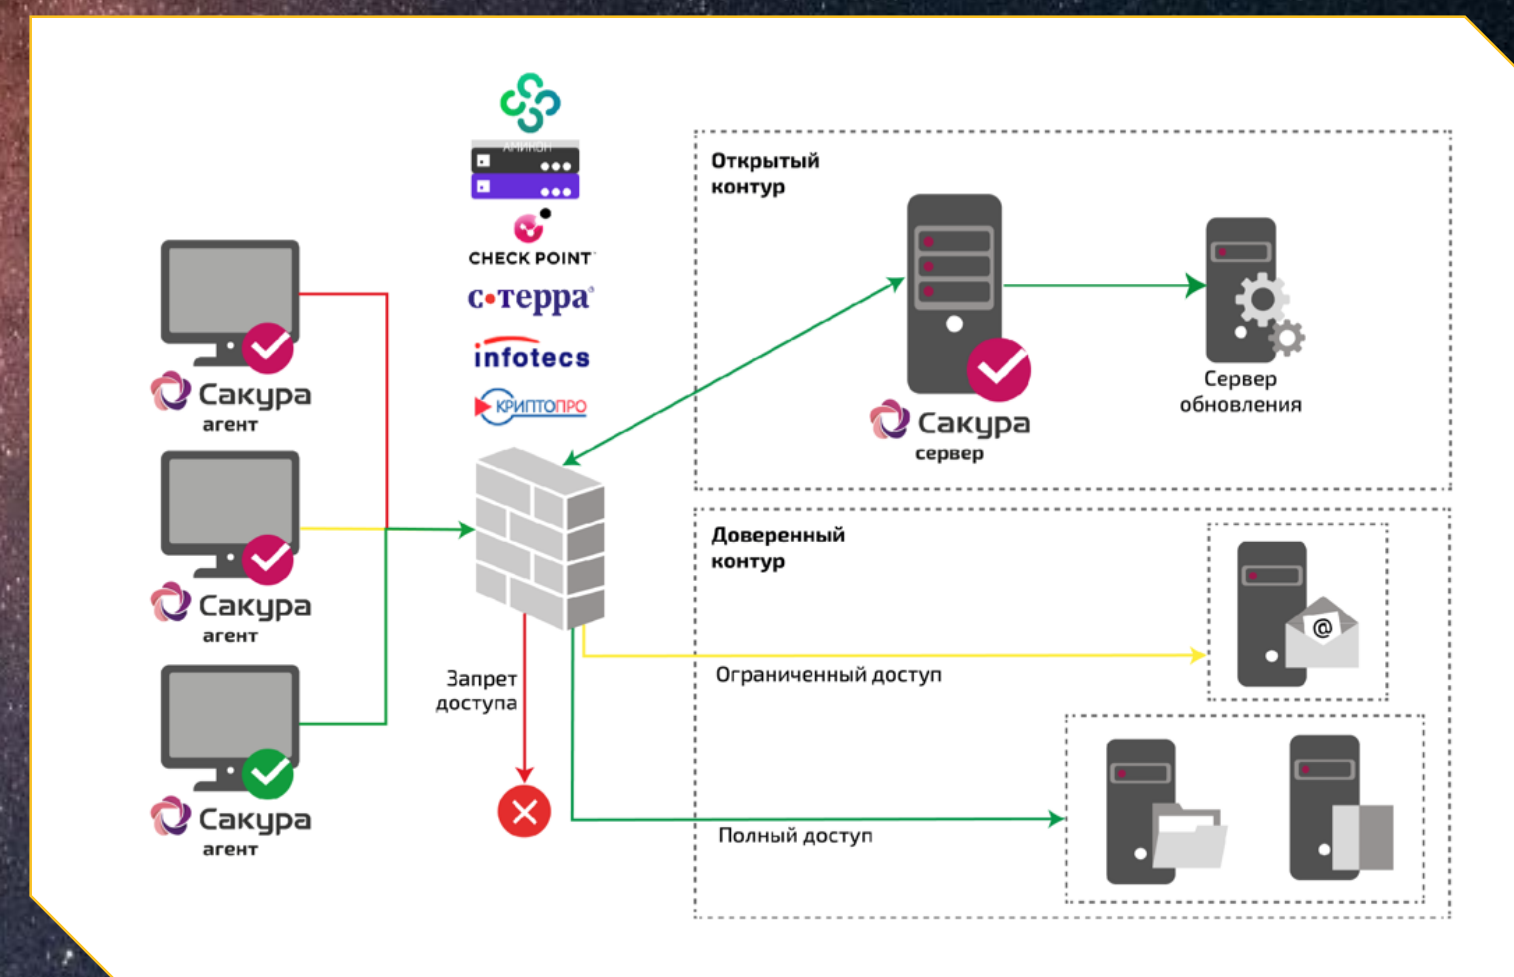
АМИКОН

CHECK POINT

с•терра

infotecs

КРИПТОПРО

Сакура агент

Сакура агент

Сакура агент

Открытый контур

Сакура сервер

Сервер обновления

Доверенный контур

Запрет доступа

Ограниченный доступ

Полный доступ